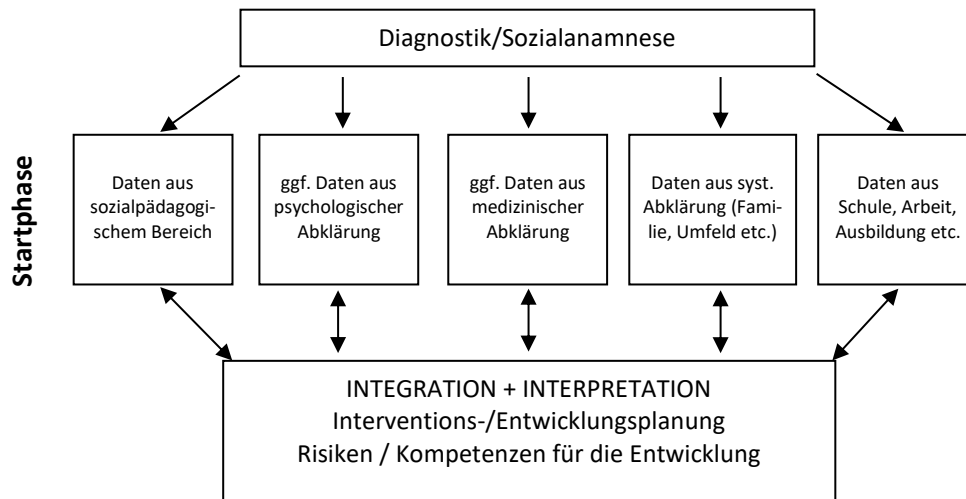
Diagnostik/Sozialanamnese

Startphase

Daten aus sozialpädagogischem Bereich

ggf. Daten aus psychologischer Abklärung

ggf. Daten aus medizinischer Abklärung

Daten aus syst. Abklärung (Familie, Umfeld etc.)

Daten aus Schule, Arbeit, Ausbildung etc.

INTEGRATION + INTERPRETATION
Interventions-/Entwicklungsplanung
Risiken / Kompetenzen für die Entwicklung